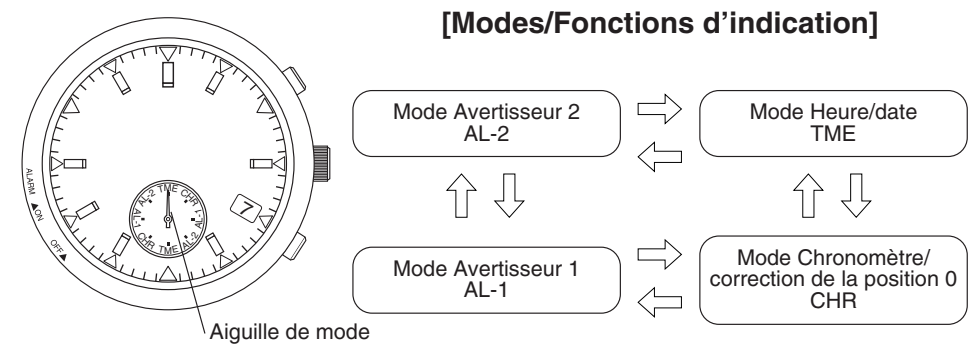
[Modes/Fonctions d'indication]

ALARM ▲ON OFF▲

7

AL-2 TME CHR AL-1 CHR TME AL-2 AL-1

Aiguille de mode

Mode Avertisseur 2
AL-2

Mode Heure/date
TME

Mode Avertisseur 1
AL-1

Mode Chronomètre/
correction de la position 0
CHR